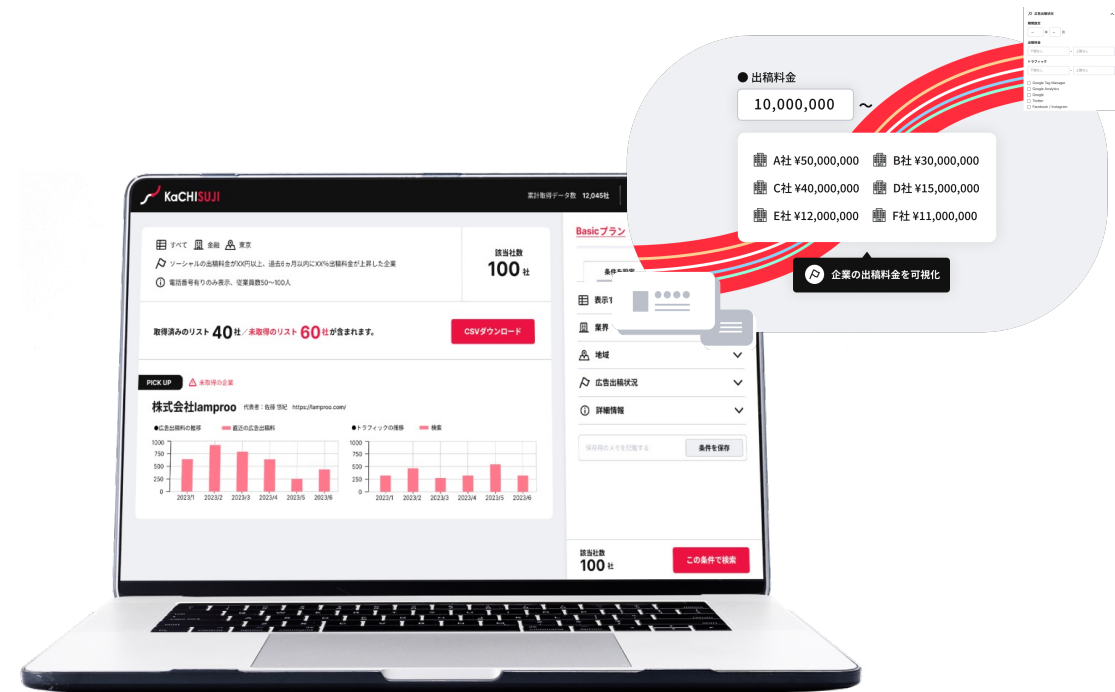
● 出稿料金

10,000,000 ~

A社 ¥50,000,000
B社 ¥30,000,000
C社 ¥40,000,000
D社 ¥15,000,000
E社 ¥12,000,000
F社 ¥11,000,000

企業の出稿料金を可視化

KaCHISUJI

累計取得データ数 12,045社

すべて 金融 東京

ソーシャルの出稿料金がXX円以上、過去6ヵ月以内にXX%出稿料金が上昇した企業

電話番号有りのみ表示、従業員数50〜100人

該当社数
100社

取得済みのリスト 40社 / 未取得のリスト 60社 が含まれます。

CSVダウンロード

PICK UP
未取得の企業

株式会社lamproo
代表者：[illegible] https://lamproo.com/

●広告出稿料の推移
直近の広告出稿料

| | 2023/1 | 2023/2 | 2023/3 | 2023/4 | 2023/5 | 2023/6 |
|---|---|---|---|---|---|---|

1000
750
500
250
0

●トラフィックの推移
検索

2023/1 2023/2 2023/3 2023/4 2023/5 2023/6

Basicプラン

条件を設定

表示
業界
地域
広告出稿状況
詳細情報

保存時のメモを記載する
条件を保存

該当社数
100社

この条件で検索